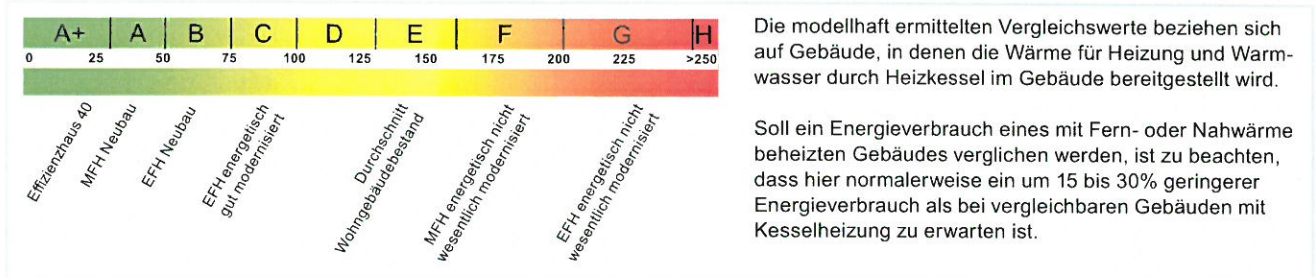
A+ | A | B | C | D | E | F | G | H

0 25 50 75 100 125 150 175 200 225 >250

Effizienzhaus 40

MFH Neubau

EFH Neubau

EFH energetisch gut modernisiert

Durchschnitt Wohngebäudebestand

MFH energetisch nicht wesentlich modernisiert

EFH energetisch nicht wesentlich modernisiert

Die modellhaft ermittelten Vergleichswerte beziehen sich auf Gebäude, in denen die Wärme für Heizung und Warmwasser durch Heizkessel im Gebäude bereitgestellt wird.

Soll ein Energieverbrauch eines mit Fern- oder Nahwärme beheizten Gebäudes verglichen werden, ist zu beachten, dass hier normalerweise ein um 15 bis 30% geringerer Energieverbrauch als bei vergleichbaren Gebäuden mit Kesselheizung zu erwarten ist.